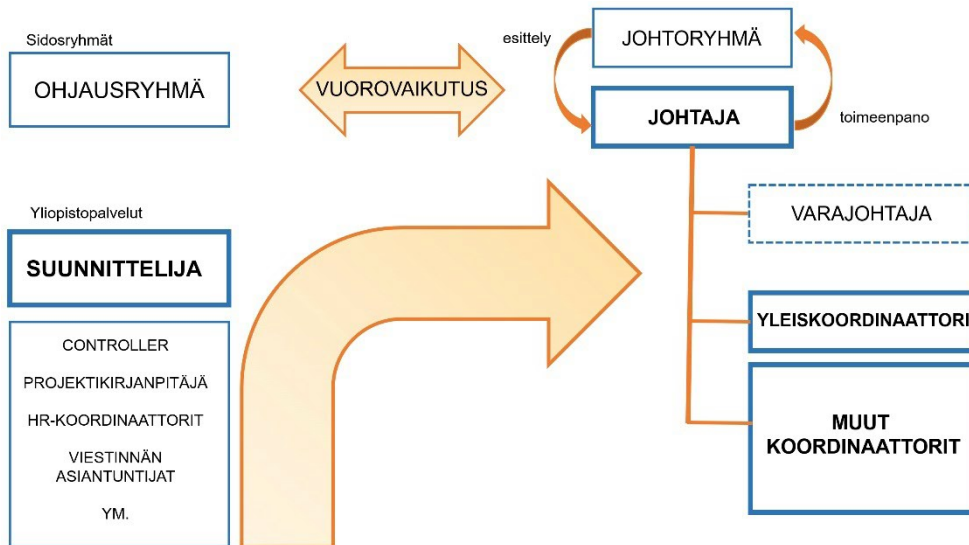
Sidosryhmät

OHJAUSRYHMÄ

VUOROVAIKUTUS

esittely

JOHTORYHMÄ

JOHTAJA

toimeenpano

Yliopistopalvelut

SUUNNITTELIJA

CONTROLLER

PROJEKTIKIRJANPITÄJÄ

HR-KOORDINAATTORIT

VIESTINNÄN ASIANTUNTIJAT

YM.

VARAJOHTAJA

YLEISKOORDINAATTORI

MUUT KOORDINAATTORIT